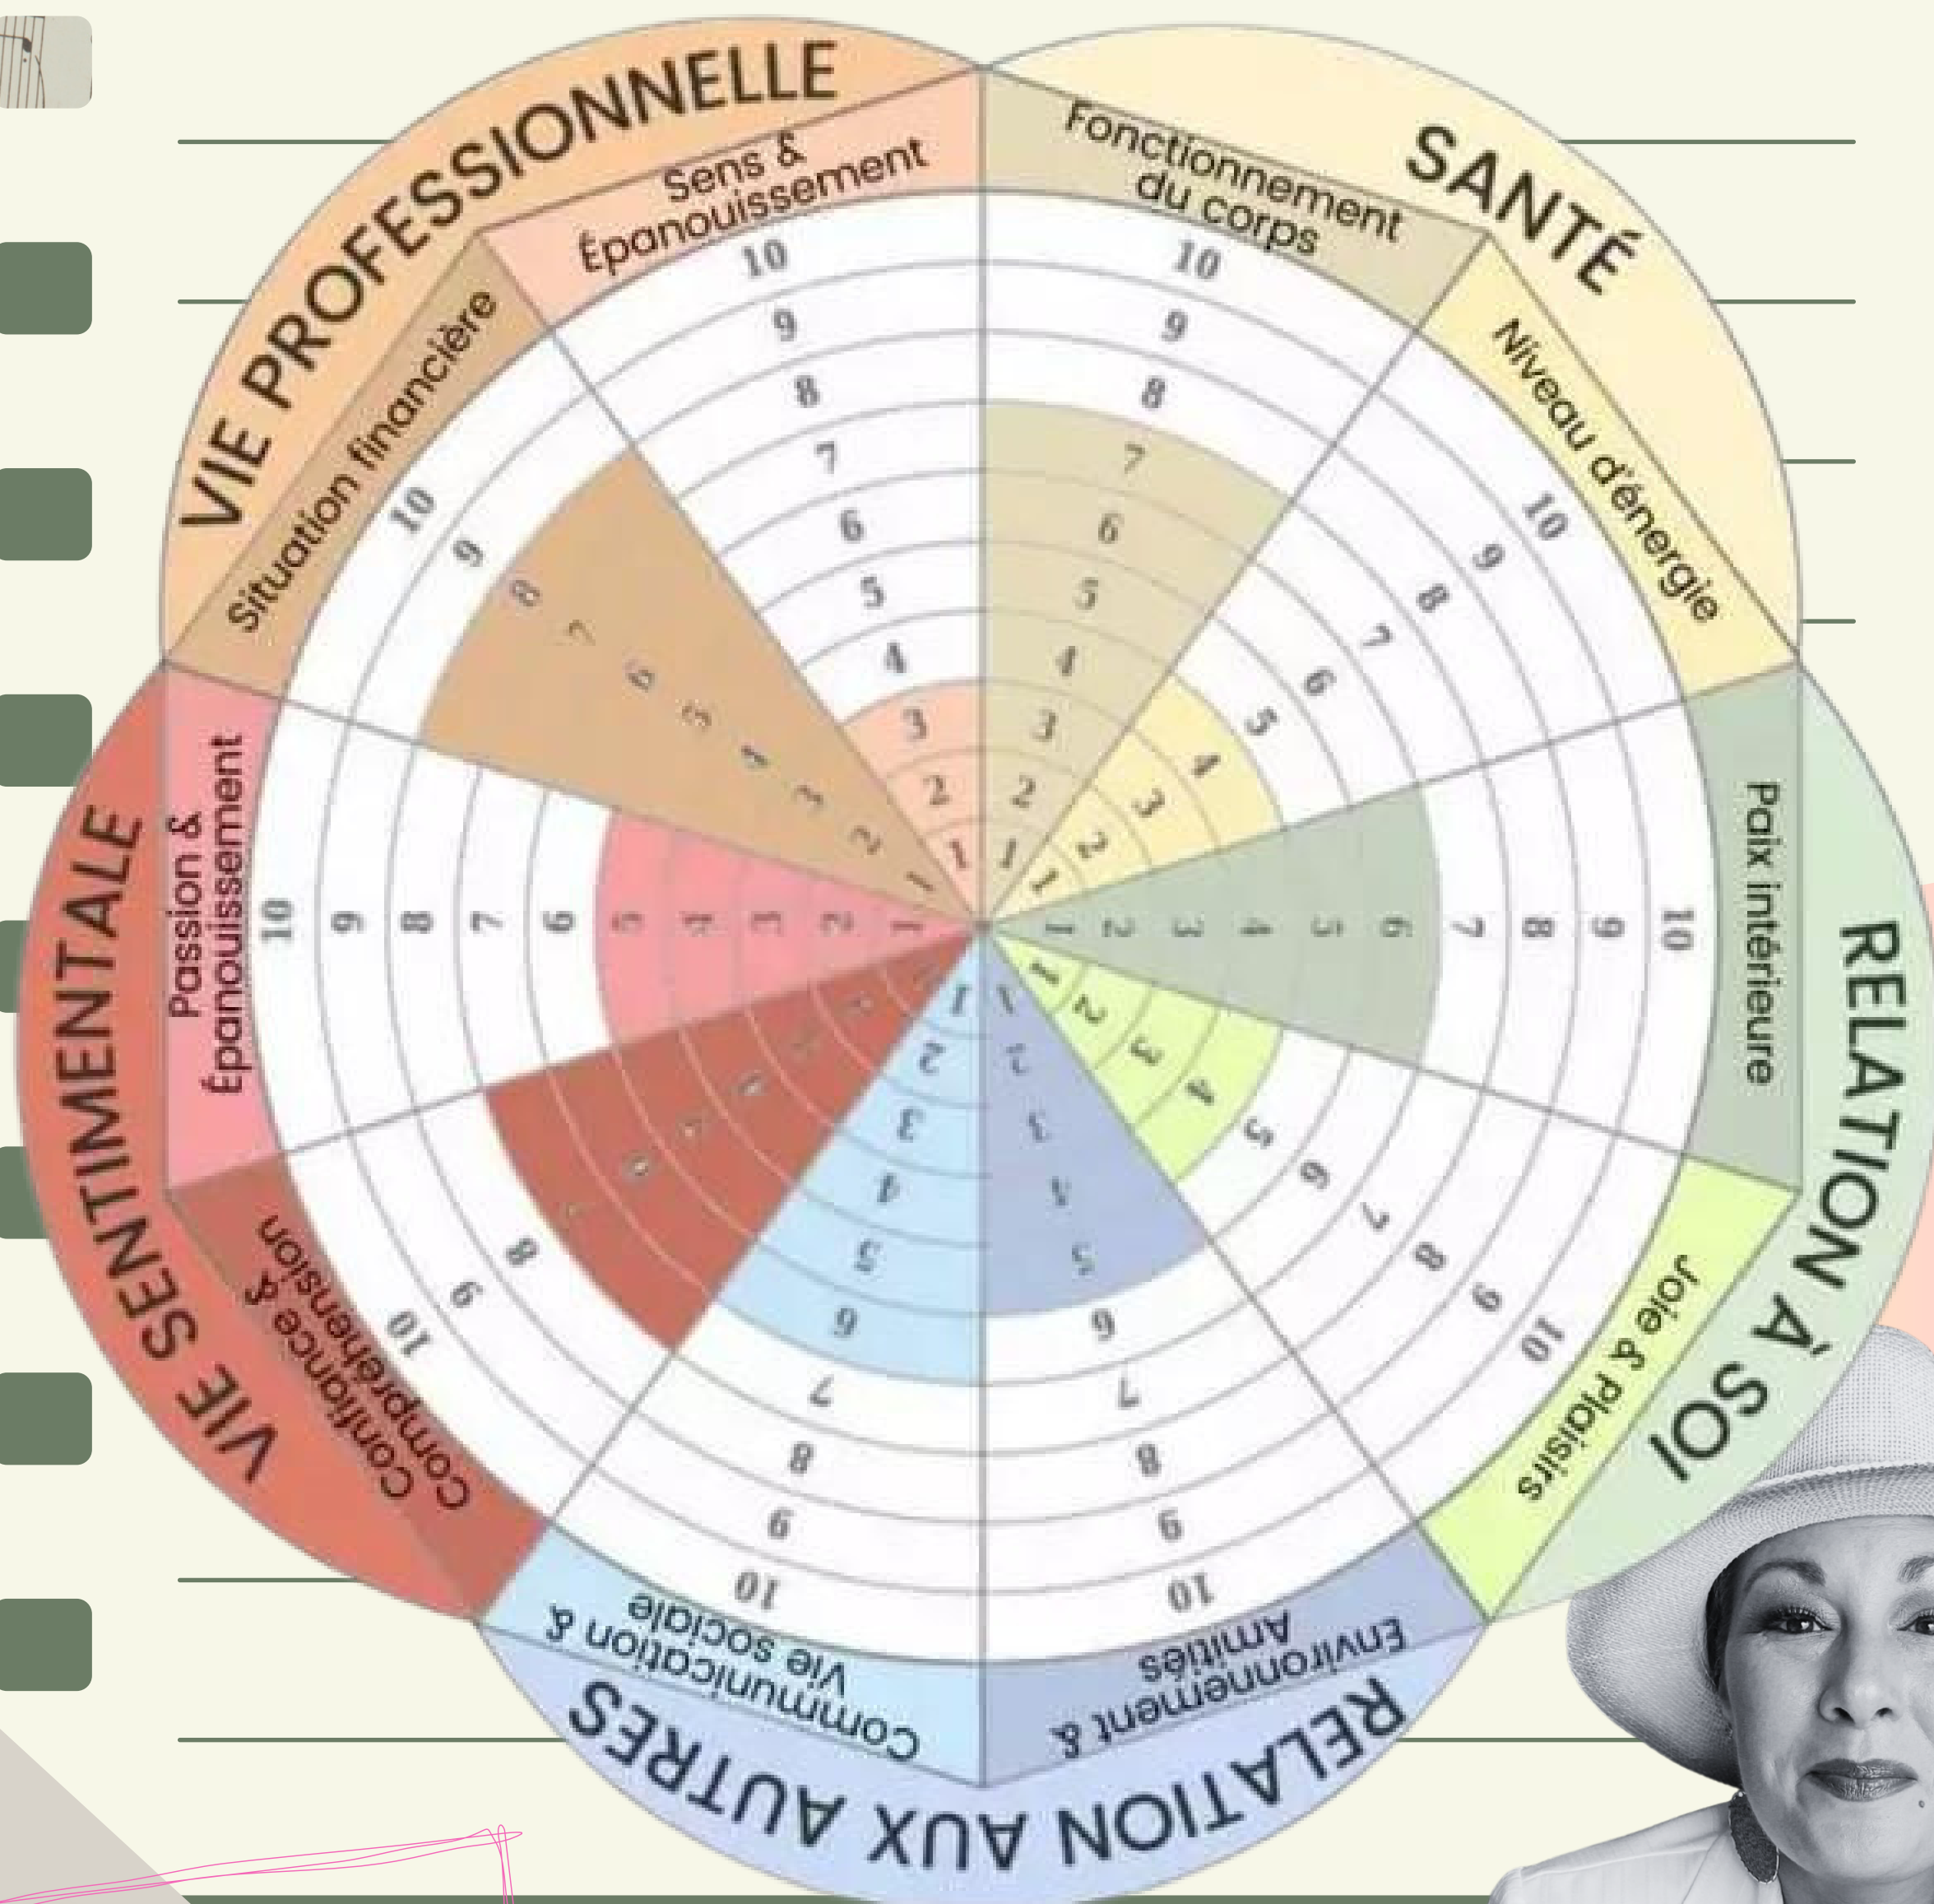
VIE PROFESSIONNELLE

Sens & Épanouissement

Situation financière

SANTÉ

Fonctionnement du corps

Niveau d'énergie

RELATION À SOI

Paix intérieure

Joie & plaisirs

RELATION AUX AUTRES

Environnement & Amitiés

Communication & Vie sociale

VIE SENTIMENTALE

Passion & Épanouissement

Confiance & Compréhension

1 2 3 4 5 6 7 8 9 10